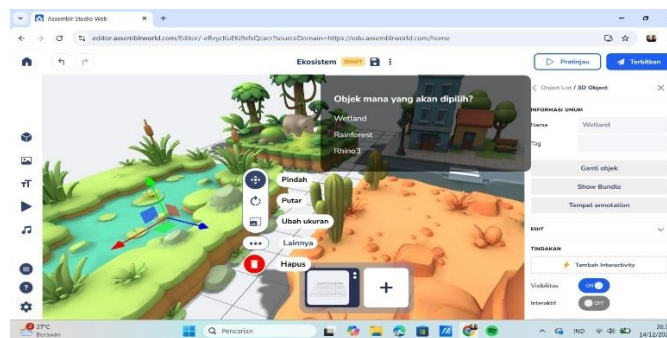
Assembir Studio Web
editor.assemblrworld.com/Editor/ eReycKuEKifxfxQcacr?sourceDomain=https://edu.assemblrworld.com/home
Ekosistem DRAFT
Pratinjau
Terbitkan
Objek mana yang akan dipilih?
Wetland
Rainforest
Rhino3
Object List / 3D Object
INFORMASI UMUM
Nama Wetland
Tag
Ganti objek
Show Bundle
Tempel annotation
EDIT
TINDAKAN
Tambah Interactivity
Visibilitas ON
Interaktif OFF
Pindah
Putar
Ubah ukuran
Lainnya
Hapus
27°C
Berawan
Pencarian
IND
14/12/20